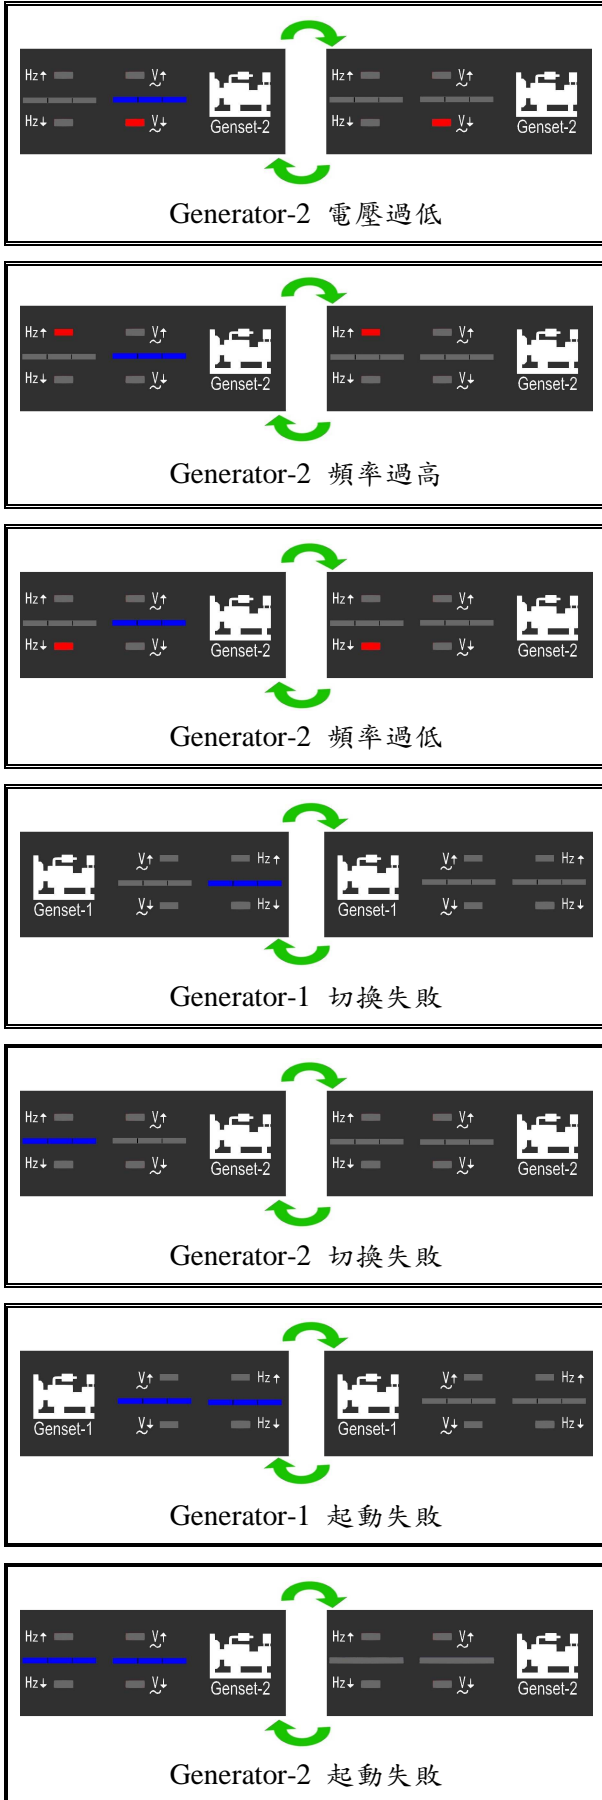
Hz↑ V↑ Genset-2 Hz↓ V↓ Hz↑ V↑ Genset-2 Hz↓ V↓

Generator-2 電壓過低

Hz↑ V↑ Genset-2 Hz↓ V↓ Hz↑ V↑ Genset-2 Hz↓ V↓

Generator-2 頻率過高

Hz↑ V↑ Genset-2 Hz↓ V↓ Hz↑ V↑ Genset-2 Hz↓ V↓

Generator-2 頻率過低

Genset-1 V↑ Hz↑ V↓ Hz↓ Genset-1 V↑ Hz↑ V↓ Hz↓

Generator-1 切換失敗

Hz↑ V↑ Genset-2 Hz↓ V↓ Hz↑ V↑ Genset-2 Hz↓ V↓

Generator-2 切換失敗

Genset-1 V↑ Hz↑ V↓ Hz↓ Genset-1 V↑ Hz↑ V↓ Hz↓

Generator-1 起動失敗

Hz↑ V↑ Genset-2 Hz↓ V↓ Hz↑ V↑ Genset-2 Hz↓ V↓

Generator-2 起動失敗